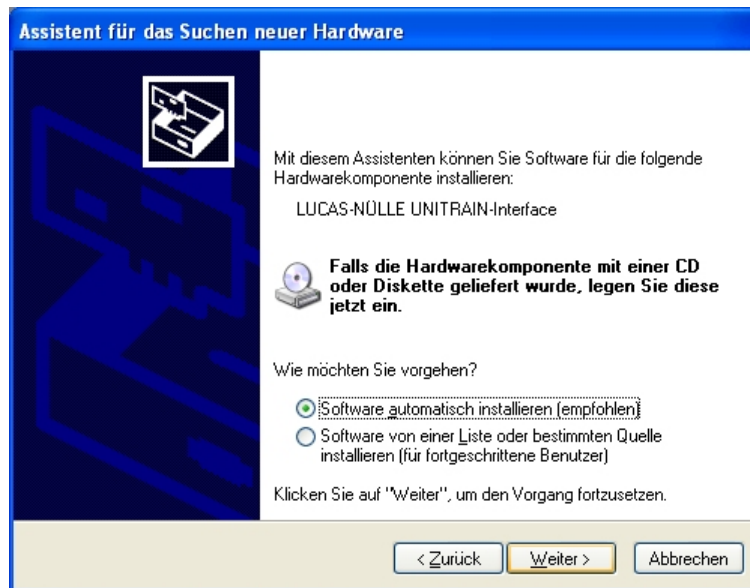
Assistent für das Suchen neuer Hardware

Mit diesem Assistenten können Sie Software für die folgende Hardwarekomponente installieren:

LUCAS-NÜLLE UNITRAIN-Interface

Falls die Hardwarekomponente mit einer CD oder Diskette geliefert wurde, legen Sie diese jetzt ein.

Wie möchten Sie vorgehen?

Software automatisch installieren (empfohlen)

Software von einer Liste oder bestimmten Quelle installieren (für fortgeschrittene Benutzer)

Klicken Sie auf "Weiter", um den Vorgang fortzusetzen.

< Zurück   Weiter >   Abbrechen